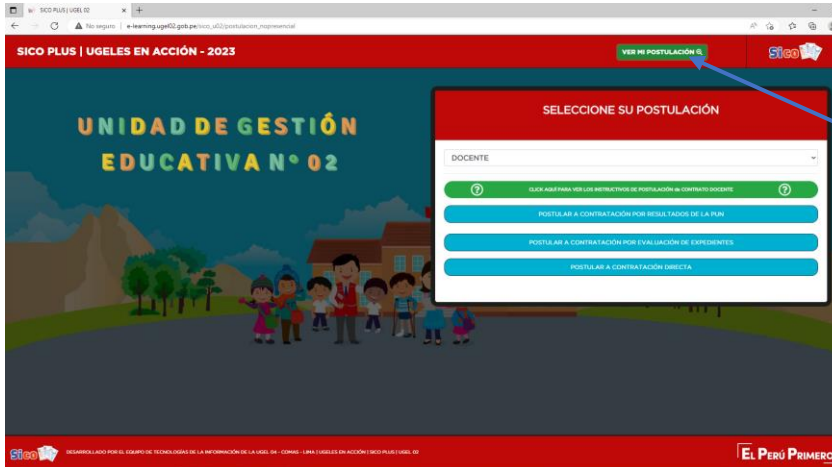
SICO PLUS | UGEL 02

No seguro | e-learning.ugel02.gob.pe/sico_u02/postulacion_nopresencial

SICO PLUS | UGELES EN ACCIÓN - 2023

VER MI POSTULACIÓN

Sico

UNIDAD DE GESTIÓN EDUCATIVA N° 02

SELECCIONE SU POSTULACIÓN

DOCENTE

CLICK AQUÍ PARA VER LOS INSTRUCTIVOS DE POSTULACIÓN de CONTRATO DOCENTE

POSTULAR A CONTRATACIÓN POR RESULTADOS DE LA PUN

POSTULAR A CONTRATACIÓN POR EVALUACIÓN DE EXPEDIENTES

POSTULAR A CONTRATACIÓN DIRECTA

Sico

DESARROLLADO POR EL EQUIPO DE TECNOLOGÍAS DE LA INFORMACIÓN DE LA UGEL 04 - COMAS - LIMA | UGELES EN ACCIÓN | SICO PLUS | UGEL 02

EL PERÚ PRIMERO